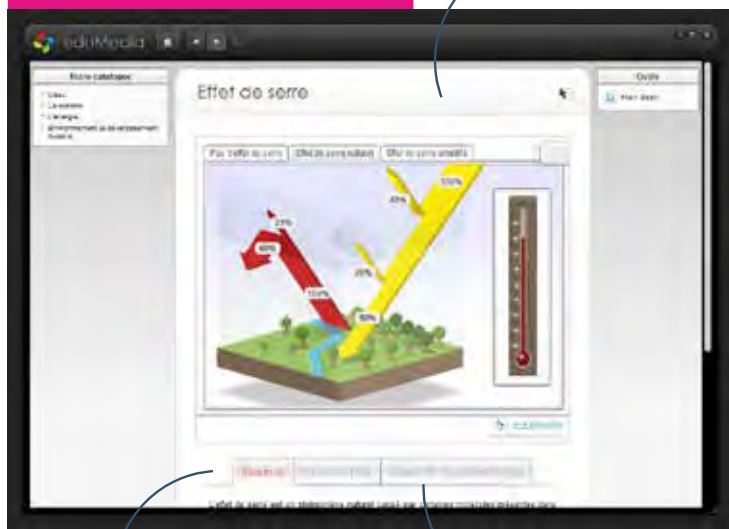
eduMedia

Notre catalogue

L'eau
La matière
L'énergie
Environnement et développement durable

Effet de serre

Pas d'effet de serre
Effet de serre naturel
Effet de serre amplifié

100%
45%
25%
25%
60%
115%
50%

eduMedia

Outils

Mon dossier

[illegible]
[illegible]
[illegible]

L'effet de serre est un phénomène naturel causé par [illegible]